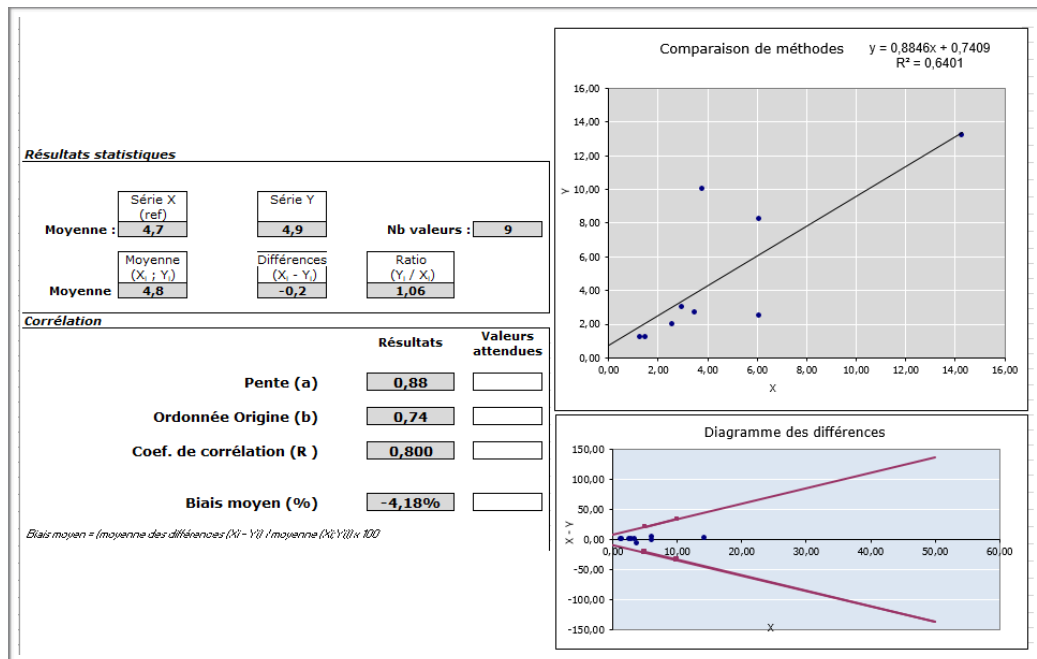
Résultats statistiques

| | Série X (ref) | Série Y | Nb valeurs : | 9 |
|---|---|---|---|---|
| Moyenne : | 4,7 | 4,9 | | |

| | Moyenne ($X_i$ ; $Y_i$) | Différences ($X_i$ - $Y_i$) | Ratio ($Y_i$ / $X_i$) |
|---|---|---|---|
| Moyenne | 4,8 | -0,2 | 1,06 |

Corrélation

| | Résultats | Valeurs attendues |
|---|---|---|
| Pente (a) | 0,88 | |
| Ordonnée Origine (b) | 0,74 | |
| Coef. de corrélation (R ) | 0,800 | |
| Biais moyen (%) | -4,18% | |

Biais moyen = (moyenne des différences (Xi - Yi)) / moyenne (Xi;Yi)) x 100

Comparaison de méthodes
y = 0,8846x + 0,7409
R² = 0,6401

16,00
14,00
12,00
10,00
8,00
6,00
4,00
2,00
0,00
Y
0,00 2,00 4,00 6,00 8,00 10,00 12,00 14,00 16,00
X

Diagramme des différences

150,00
100,00
50,00
0,00
-50,00
-100,00
-150,00
X - Y
0,00 10,00 20,00 30,00 40,00 50,00 60,00
X